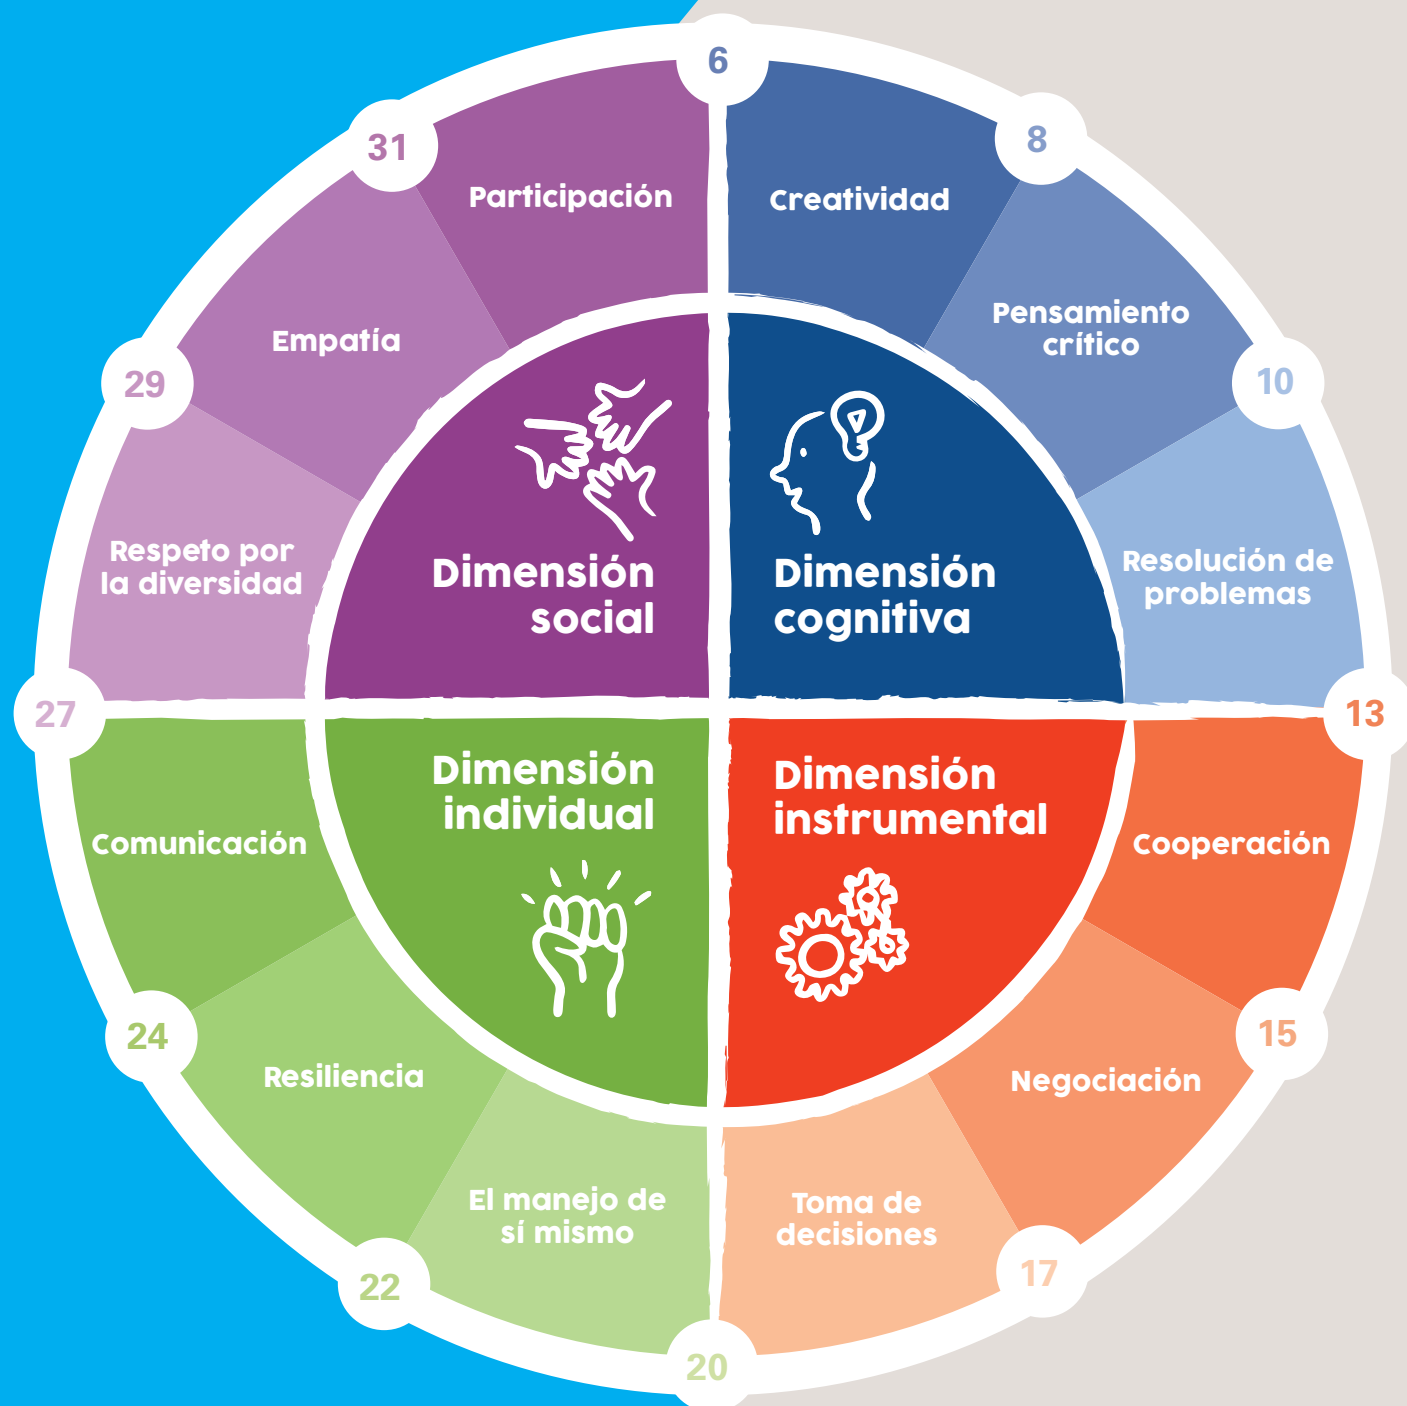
6

Creatividad

8

Pensamiento crítico

10

Resolución de problemas

13

Cooperación

15

Negociación

17

Toma de decisiones

20

El manejo de sí mismo

22

Resiliencia

24

Comunicación

27

Respeto por la diversidad

29

Empatía

31

Participación

Dimensión social

Dimensión cognitiva

Dimensión individual

Dimensión instrumental